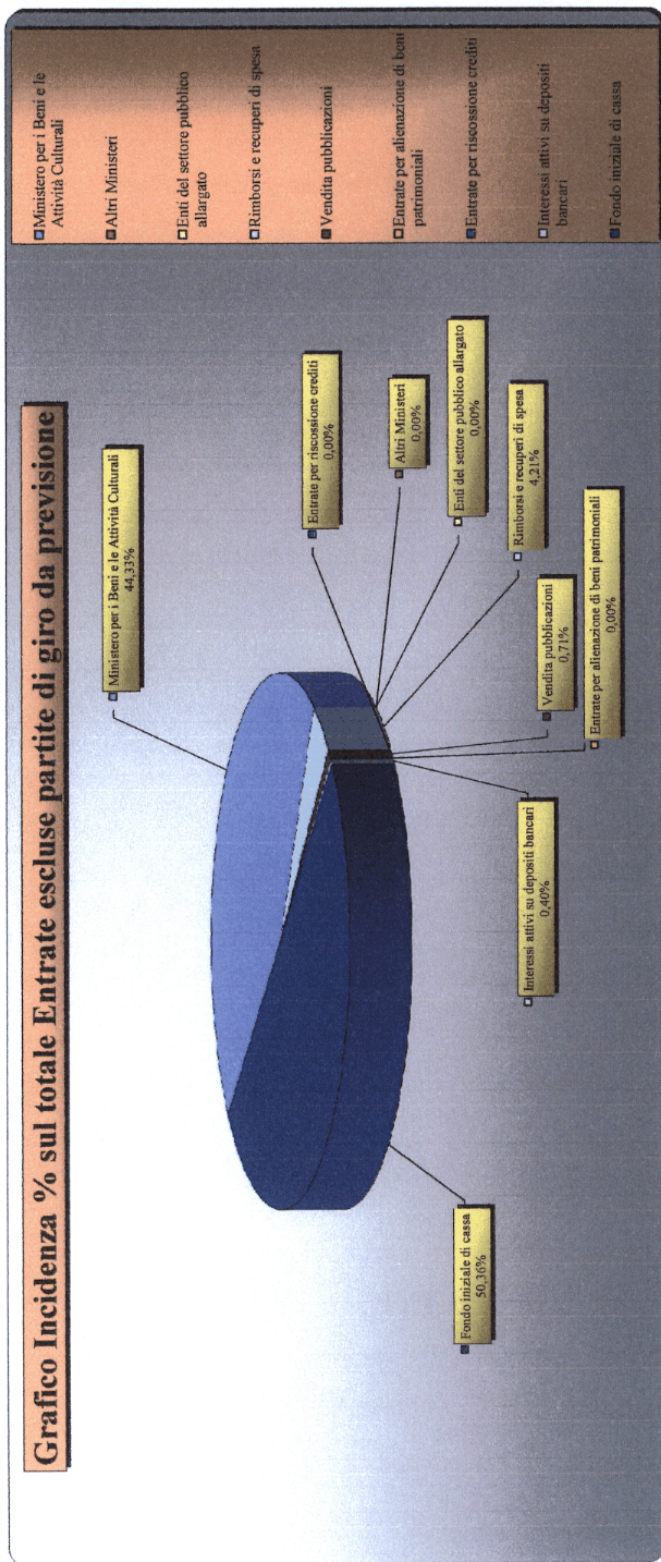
Grafico Incidenza % sul totale Entrate escluse partite di giro da previsione

Ministero per i Beni e le Attività Culturali
44,33%

Entrate per riscossione crediti
0,00%

Altri Ministeri
0,00%

Enti del settore pubblico allargato
0,00%

Rimborsi e recuperi di spesa
4,21%

Vendita pubblicazioni
0,71%

Entrate per alienazione di beni patrimoniali
0,00%

Interessi attivi su depositi bancari
0,40%

Fondo iniziale di cassa
50,36%

Ministero per i Beni e le Attività Culturali
Altri Ministeri
Enti del settore pubblico allargato
Rimborsi e recuperi di spesa
Vendita pubblicazioni
Entrate per alienazione di beni patrimoniali
Entrate per riscossione crediti
Interessi attivi su depositi bancari
Fondo iniziale di cassa